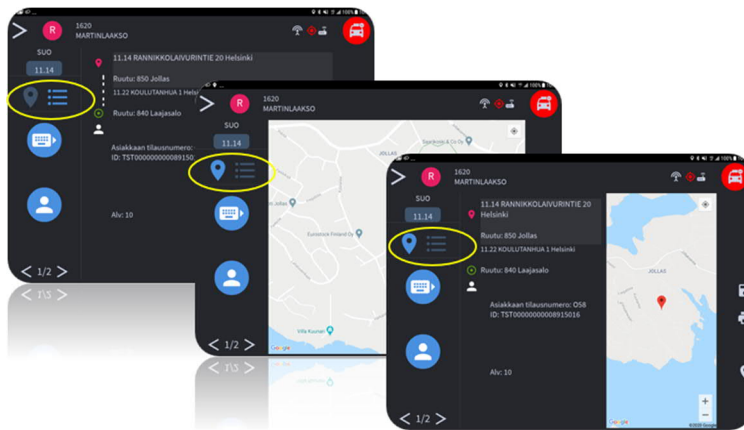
R 1620 MARTINLAAKSO

SUO

11.14

11.14 RANNIKKOLAIVURINTIE 20 Helsinki

Ruutu: 850 Jollas

11.22 KOULUTANHUA 1 Helsinki

Ruutu: 840 Laajasalo

Asiakkaan tilausnumero: ID: TST000000000089150

Alv: 10

1/2

R 1620 MARTINLAAKSO

SUO

11.14

Jollas

Eurostock Finland Oy

Villa Kuunari

Google

1/2

R 1620 MARTINLAAKSO

SUO

11.14

11.14 RANNIKKOLAIVURINTIE 20 Helsinki

Ruutu: 850 Jollas

11.22 KOULUTANHUA 1 Helsinki

Ruutu: 840 Laajasalo

Asiakkaan tilausnumero: O58 ID: TST00000000008915016

Alv: 10

JOLLAS

Google

1/2